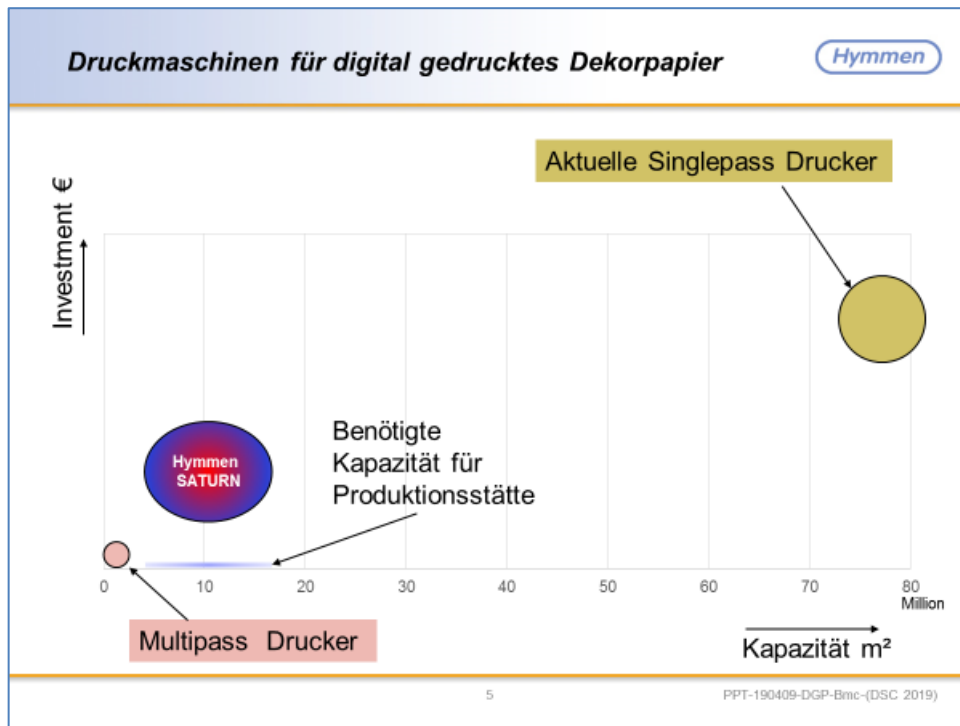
Druckmaschinen für digital gedrucktes Dekorpapier

Hymmen

Aktuelle Singlepass Drucker

Investment €

Hymmen SATURN

Benötigte Kapazität für Produktionsstätte

0 10 20 30 40 50 60 70 80
Million

Multipass Drucker

Kapazität m²

5

PPT-190409-DGP-Bmc-(DSC 2019)